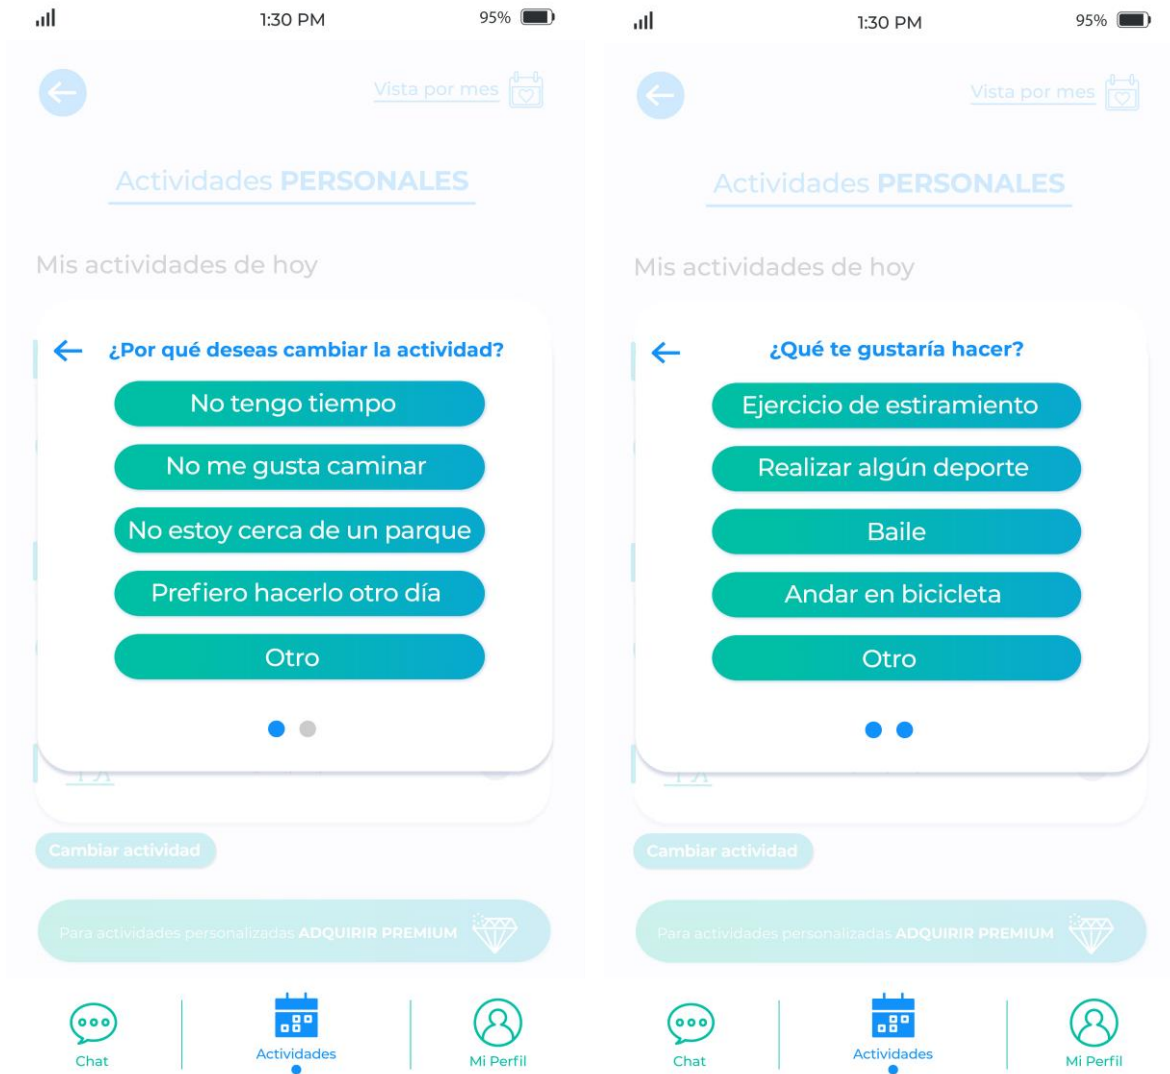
1:30 PM 95%

Vista por mes

Actividades PERSONALES

Mis actividades de hoy

¿Por qué deseas cambiar la actividad?

No tengo tiempo

No me gusta caminar

No estoy cerca de un parque

Prefiero hacerlo otro día

Otro

Cambiar actividad

Para actividades personalizadas ADQUIRIR PREMIUM

Chat

Actividades

Mi Perfil

1:30 PM 95%

Vista por mes

Actividades PERSONALES

Mis actividades de hoy

¿Qué te gustaría hacer?

Ejercicio de estiramiento

Realizar algún deporte

Baile

Andar en bicicleta

Otro

Cambiar actividad

Para actividades personalizadas ADQUIRIR PREMIUM

Chat

Actividades

Mi Perfil